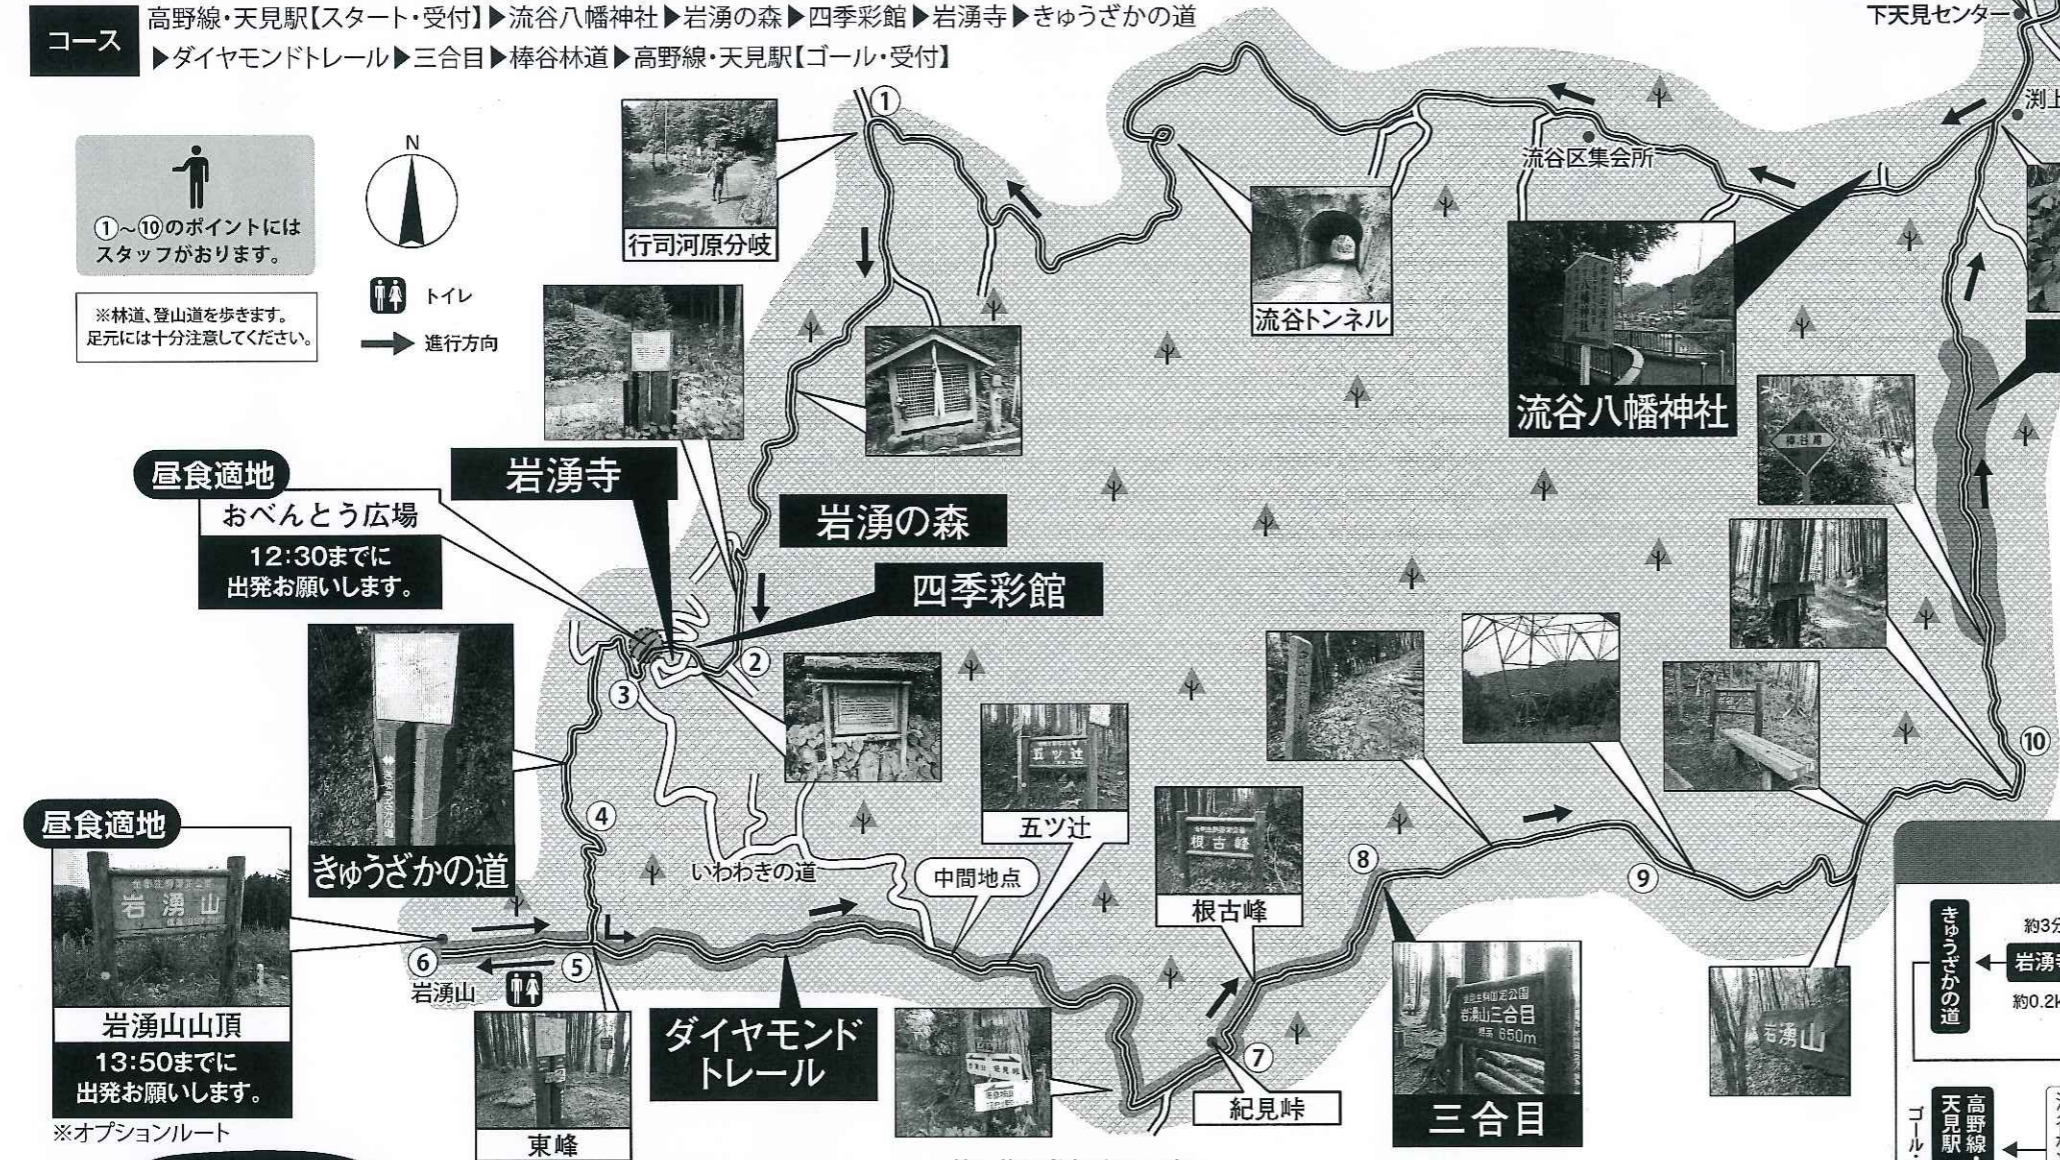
コース 高野線・天見駅【スタート・受付】▶流谷八幡神社▶岩湧の森▶四季彩館▶岩湧寺▶きゅうざかの道▶ダイヤモンドトレール▶三合目▶棒谷林道▶高野線・天見駅【ゴール・受付】

①～⑩のポイントにはスタッフがおります。

※林道、登山道を歩きます。足元には十分注意してください。

N

トイレ

進行方向

行司河原分岐

流谷トンネル

流谷区集会所

流谷八幡神社

下天見センター

淵上

昼食適地

おべんとう広場

12:30までに出発お願いします。

岩湧寺

岩湧の森

四季彩館

きゅうざかの道

いわわきの道

中間地点

五ツ辻

根古峰

昼食適地

岩湧山

岩湧山山頂

13:50までに出発お願いします。

※オプションルート

岩湧山

東峰

ダイヤモンドトレール

紀見峠

三合目

岩湧山三合目

岩湧山

① ② ③ ④ ⑤ ⑥ ⑦ ⑧ ⑨ ⑩

きゅうざかの道

約3分

岩湧寺

約0.2K

ゴール

高野線天見駅